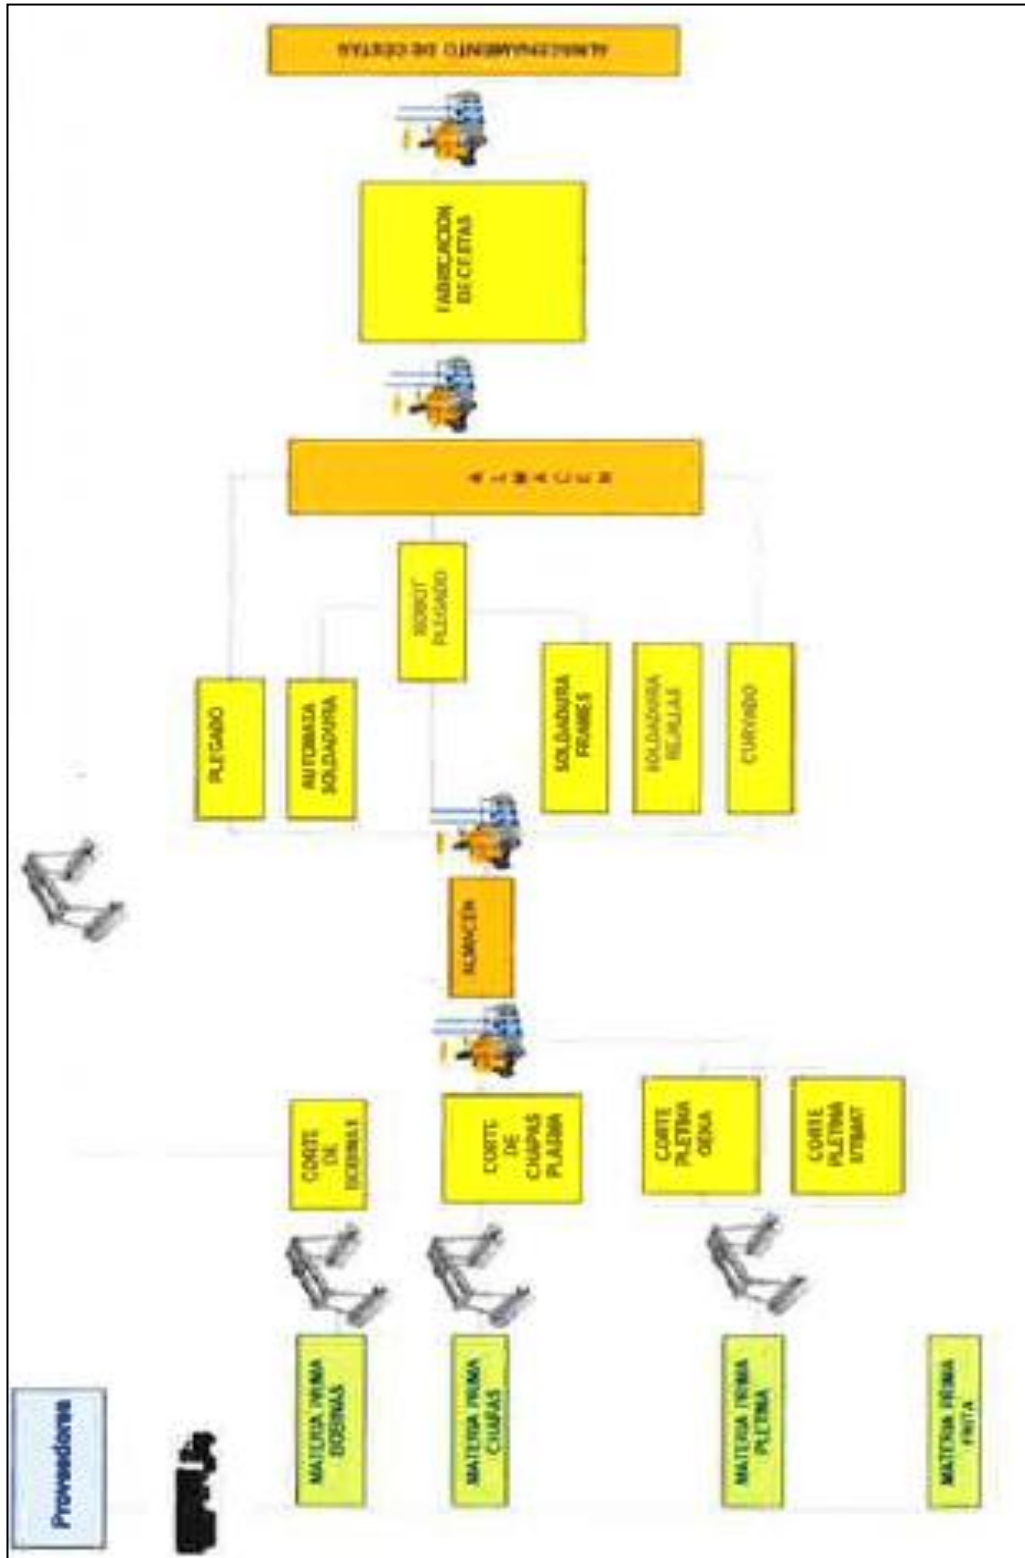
Proveedores

MATERIA PRIMA BOBINAS

MATERIA PRIMA CHAPAS

MATERIA PRIMA PLETINA

MATERIA PRIMA PINTA

CORTE DE BOBINAS

CORTE DE CHAPAS PLASMA

CORTE PLETINA GEKA

CORTE PLETINA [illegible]

ALMACEN

PLEGADO

AUTOMATA SOLDADURA

ROBOT PLEGADO

SOLDADURA FRAMES

SOLDADURA REJILLAS

CURVADO

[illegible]

FABRICACION DE CESTAS

ALMACENAMIENTO DE CESTAS